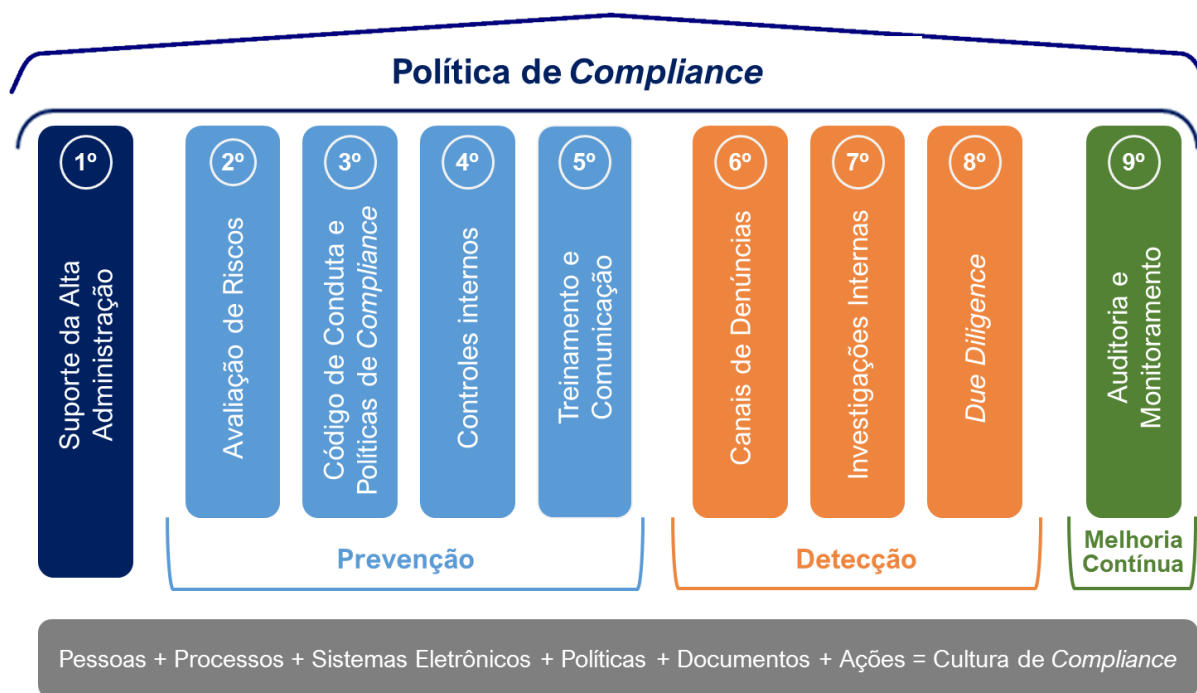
Política de Compliance

1º
Suporte da Alta Administração

2º
Avaliação de Riscos

3º
Código de Conduta e Políticas de Compliance

4º
Controles internos

5º
Treinamento e Comunicação

6º
Canais de Denúncias

7º
Investigações Internas

8º
Due Diligence

9º
Auditoria e Monitoramento

Prevenção

Detecção

Melhoria Contínua

Pessoas + Processos + Sistemas Eletrônicos + Políticas + Documentos + Ações = Cultura de Compliance